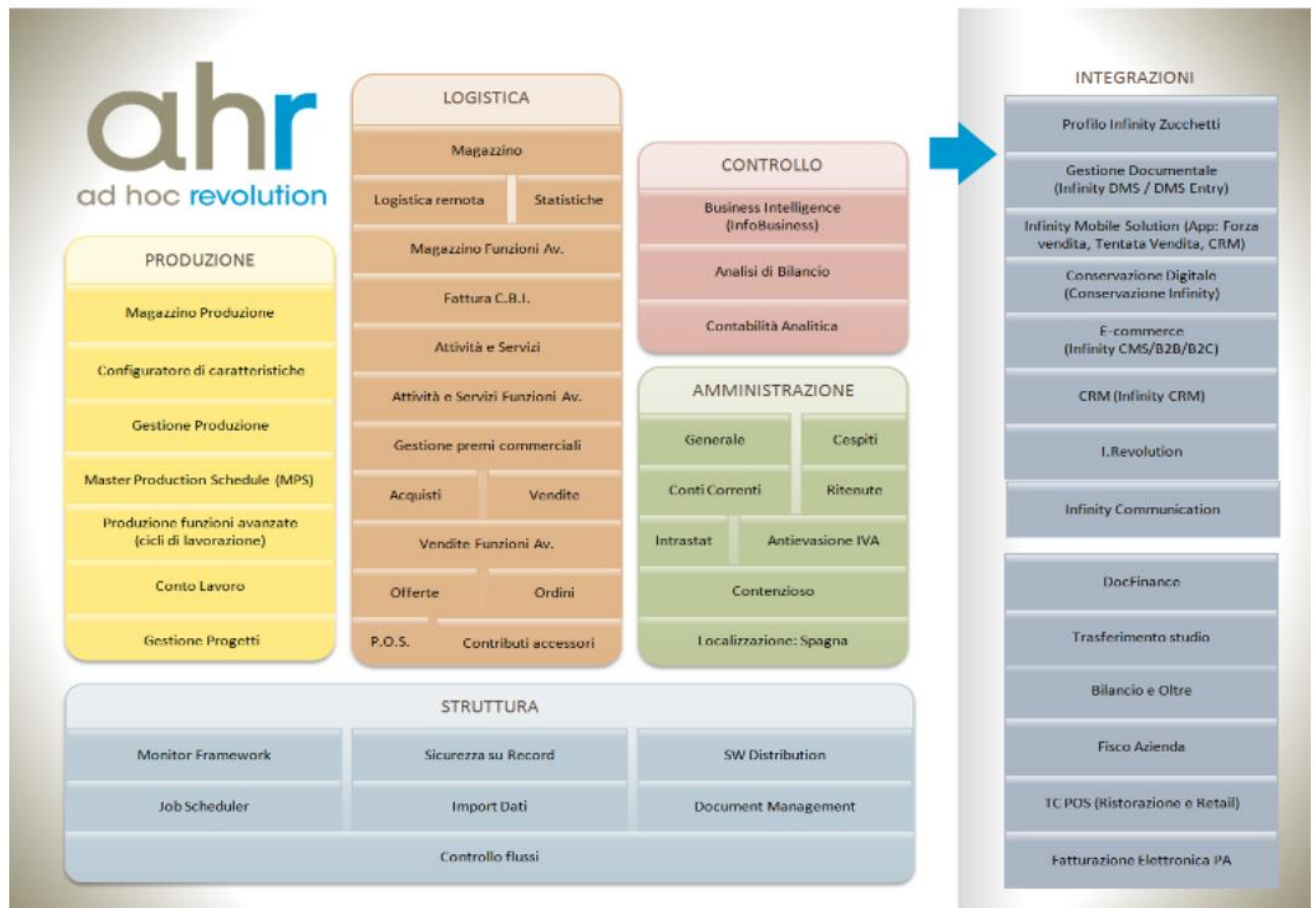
ahr
ad hoc revolution

PRODUZIONE
Magazzino Produzione
Configuratore di caratteristiche
Gestione Produzione
Master Production Schedule (MPS)
Produzione funzioni avanzate (cicli di lavorazione)
Conto Lavoro
Gestione Progetti

LOGISTICA
Magazzino
Logistica remota
Statistiche
Magazzino Funzioni Av.
Fattura C.B.I.
Attività e Servizi
Attività e Servizi Funzioni Av.
Gestione premi commerciali
Acquisti
Vendite
Vendite Funzioni Av.
Offerte
Ordini
P.O.S.
Contributi accessori

CONTROLLO
Business Intelligence (InfoBusiness)
Analisi di Bilancio
Contabilità Analitica

AMMINISTRAZIONE
Generale
Cespiti
Conti Correnti
Ritenute
Intrastat
Antievasione IVA
Contenzioso
Localizzazione: Spagna

STRUTTURA
Monitor Framework
Sicurezza su Record
SW Distribution
Job Scheduler
Import Dati
Document Management
Controllo flussi

INTEGRAZIONI
Profilo Infinity Zucchetti
Gestione Documentale (Infinity DMS / DMS Entry)
Infinity Mobile Solution (App: Forza vendita, Tentata Vendita, CRM)
Conservazione Digitale (Conservazione Infinity)
E-commerce (Infinity CMS/B2B/B2C)
CRM (Infinity CRM)
I.Revolution
Infinity Communication

DocFinance
Trasferimento studio
Bilancio e Oltre
Fisco Azienda
TC POS (Ristorazione e Retail)
Fatturazione Elettronica PA